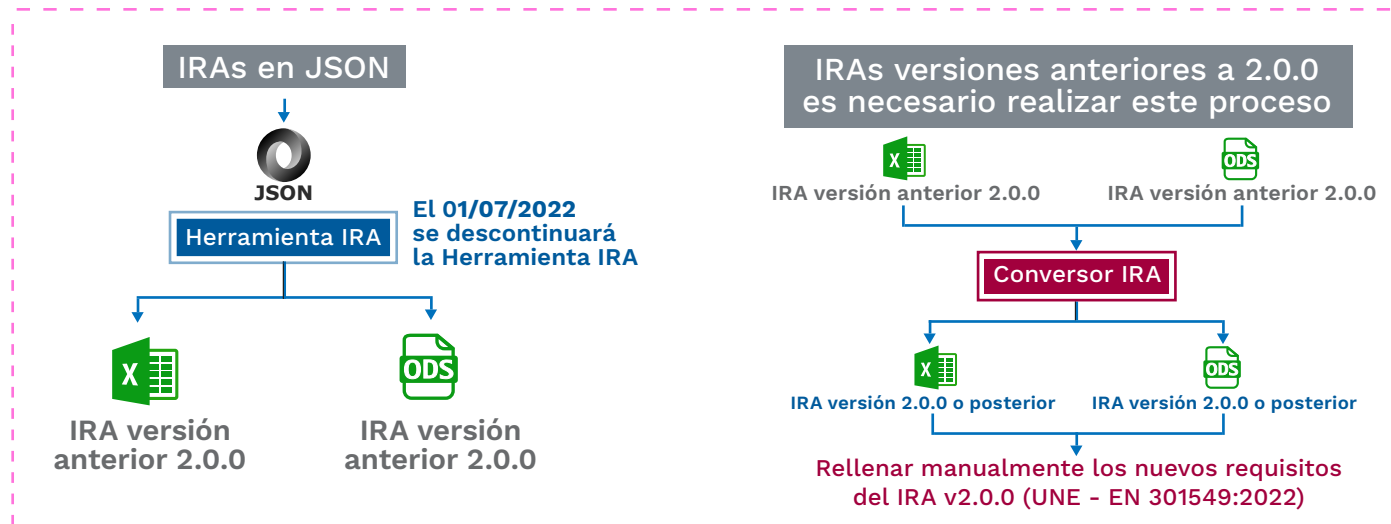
IRAs en JSON

JSON

Herramienta IRA

El 01/07/2022 se descontinuará la Herramienta IRA

X

ODS

IRA versión anterior 2.0.0

IRA versión anterior 2.0.0

IRAs versiones anteriores a 2.0.0 es necesario realizar este proceso

X

ODS

IRA versión anterior 2.0.0

IRA versión anterior 2.0.0

Conversor IRA

X

ODS

IRA versión 2.0.0 o posterior

IRA versión 2.0.0 o posterior

Rellenar manualmente los nuevos requisitos del IRA v2.0.0 (UNE - EN 301549:2022)